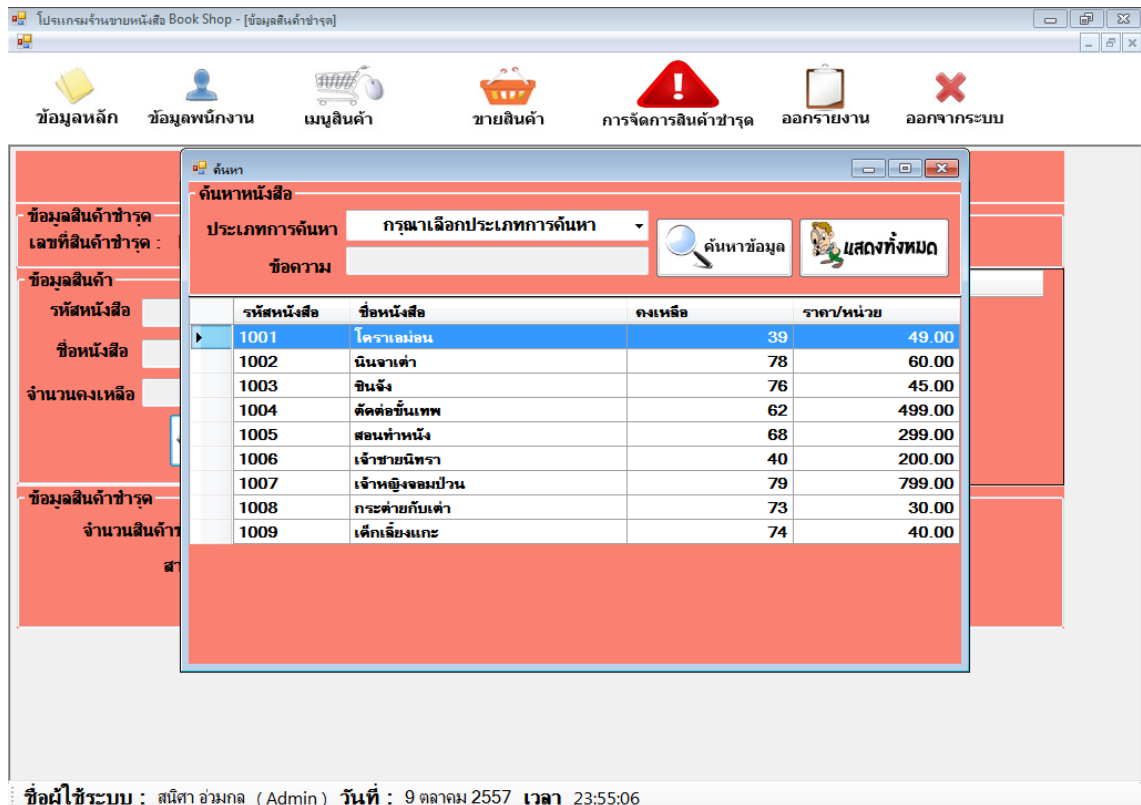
โปรแกรมร้านขายหนังสือ Book Shop - [ข้อมูลสินค้าชำรุด]

ข้อมูลหลัก
ข้อมูลพนักงาน
เมนูสินค้า
ขายสินค้า
การจัดการสินค้าชำรุด
ออกรายงาน
ออกจากระบบ

ข้อมูลสินค้าชำรุด
เลขที่สินค้าชำรุด :
ข้อมูลสินค้า
รหัสหนังสือ
ชื่อหนังสือ
จำนวนคงเหลือ
ข้อมูลสินค้าชำรุด
จำนวนสินค้า
สา

ค้นหา
ค้นหาหนังสือ
ประเภทการค้นหา
กรุณาเลือกประเภทการค้นหา
ข้อความ
ค้นหาข้อมูล
แสดงทั้งหมด

| | รหัสหนังสือ | ชื่อหนังสือ | คงเหลือ | ราคา/หน่วย |
|---|---|---|---|---|
| ▸ | 1001 | โดราเอม่อน | 39 | 49.00 |
| | 1002 | นินจาเต่า | 78 | 60.00 |
| | 1003 | ชินจัง | 76 | 45.00 |
| | 1004 | ตัดต่อขั้นเทพ | 62 | 499.00 |
| | 1005 | สอนทำหนัง | 68 | 299.00 |
| | 1006 | เจ้าชายนิทรา | 40 | 200.00 |
| | 1007 | เจ้าหญิงจอมป่วน | 79 | 799.00 |
| | 1008 | กระต่ายกับเต่า | 73 | 30.00 |
| | 1009 | เด็กเลี้ยงแกะ | 74 | 40.00 |

ชื่อผู้ใช้ระบบ : สนิศา อ่วมกล ( Admin ) วันที่ : 9 ตุลาคม 2557 เวลา 23:55:06